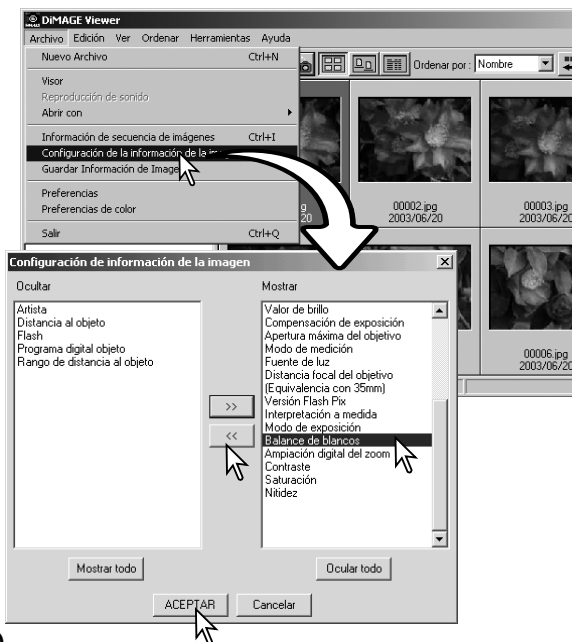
DiMAGE Viewer

Archivo Edición Ver Ordenar Herramientas Ayuda

Nuevo Archivo Ctrl+N

Visor
Reproducción de sonido
Abrir con

Información de secuencia de imágenes Ctrl+I
Configuración de la información de la im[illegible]
Guardar Información de Image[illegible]

Preferencias
Preferencias de color

Salir Ctrl+Q

Ordenar por : Nombre

00002.jpg
2003/06/20

00003.jpg
2003/06/20

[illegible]jpg
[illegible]20

00006.jpg
2003/06/20

Configuración de información de la imagen

Ocultar

Artista
Distancia al objeto
Flash
Programa digital objeto
Rango de distancia al objeto

Mostrar

Valor de brillo
Compensación de exposición
Apertura máxima del objetivo
Modo de medición
Fuente de luz
Distancia focal del objetivo (Equivalencia con 35mm)
Versión Flash Pix
Interpretación a medida
Modo de exposición
Balance de blancos
Ampiación digital del zoom
Contraste
Saturación
Nitidez

>>
<<

Mostrar todo

Ocular todo

ACEPTAR

Cancelar